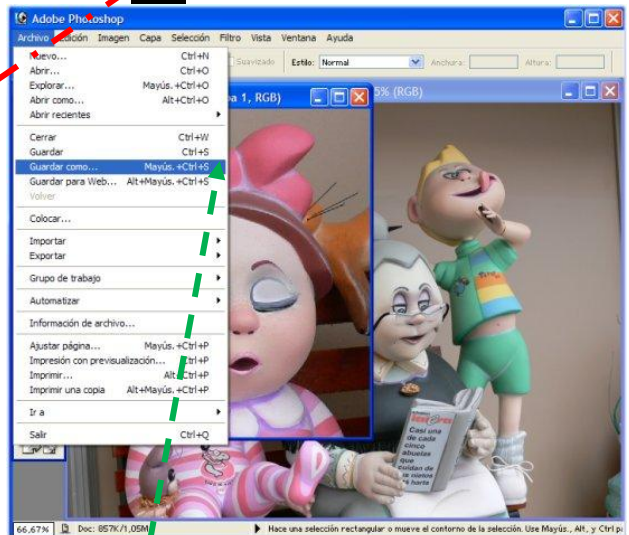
Adobe Photoshop

Archivo Edición Imagen Capa Selección Filtro Vista Ventana Ayuda

Suavizado Estilo: Normal Anchura: Altura:

Nuevo... Ctrl+N
Abrir... Ctrl+O
Explorar... Mayús.+Ctrl+O
Abrir como... Alt+Ctrl+O
Abrir recientes
Cerrar Ctrl+W
Guardar Ctrl+S
Guardar como... Mayús.+Ctrl+S
Guardar para Web... Alt+Mayús.+Ctrl+S
Volver
Colocar...
Importar
Exportar
Grupo de trabajo
Automatizar
Información de archivo...
Ajustar página... Mayús.+Ctrl+P
Impresión con previsualización... Ctrl+P
Imprimir... Alt+Ctrl+P
Imprimir una copia Alt+Mayús.+Ctrl+P
Ir a
Salir Ctrl+Q

a 1, RGB)

5% (RGB)

Casi una de cada cinco abuelas que cuidan de sus nietos está harta

66,67% Doc: 857K/1,05M Hace una selección rectangular o mueve el contorno de la selección. Use Mayús., Alt, y Ctrl pa